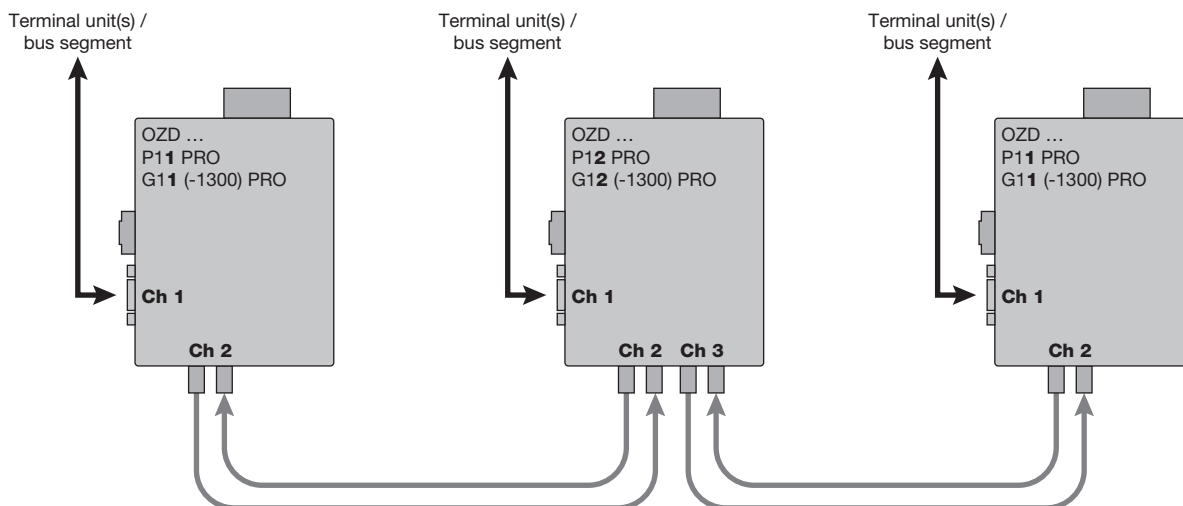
Terminal unit(s) / bus segment

OZD …
P11 PRO
G11 (-1300) PRO

Ch 1

Ch 2

Terminal unit(s) / bus segment

OZD …
P12 PRO
G12 (-1300) PRO

Ch 1

Ch 2 Ch 3

Terminal unit(s) / bus segment

OZD …
P11 PRO
G11 (-1300) PRO

Ch 1

Ch 2